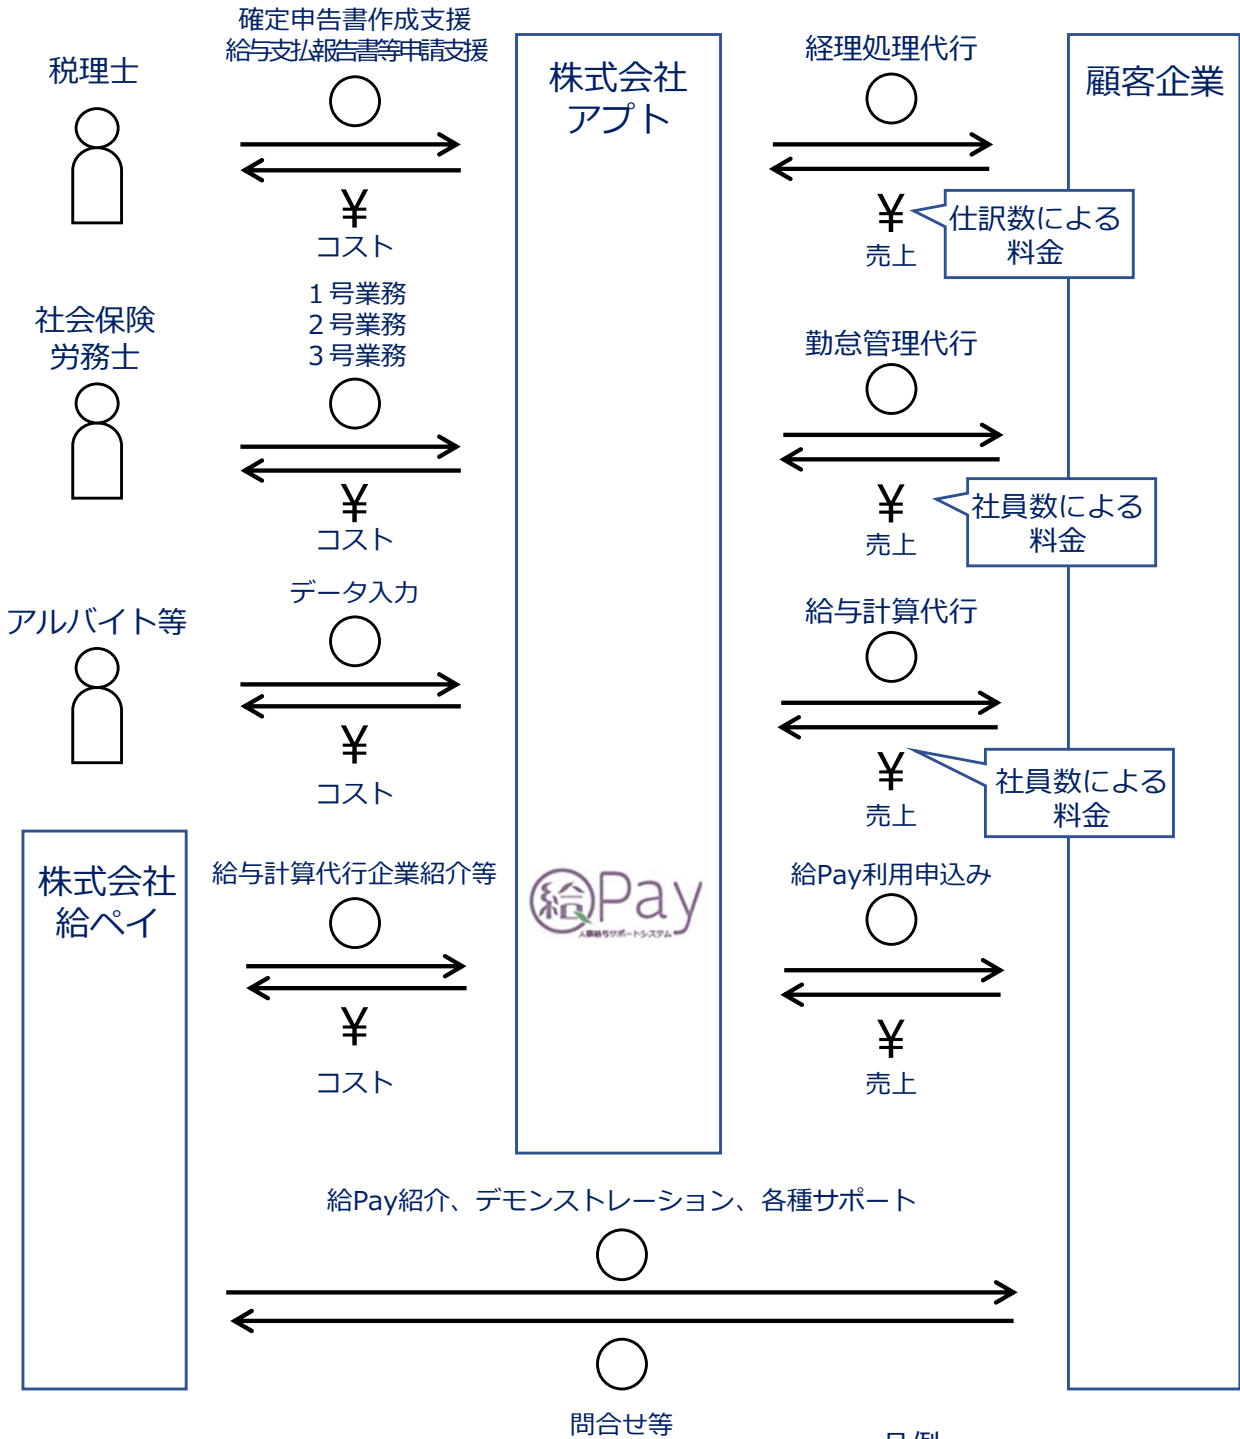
税理士

確定申告書作成支援
給与支払報告書等申請支援

¥
コスト

社会保険
労務士

1号業務
2号業務
3号業務

¥
コスト

アルバイト等

データ入力

¥
コスト

株式会社
給ペイ

給与計算代行企業紹介等

¥
コスト

株式会社
アプト

給Pay
人事給与サポートシステム

経理処理代行

¥
売上

仕訳数による
料金

勤怠管理代行

¥
売上

社員数による
料金

給与計算代行

¥
売上

社員数による
料金

給Pay利用申込み

¥
売上

顧客企業

給Pay紹介、デモンストレーション、各種サポート

問合せ等

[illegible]